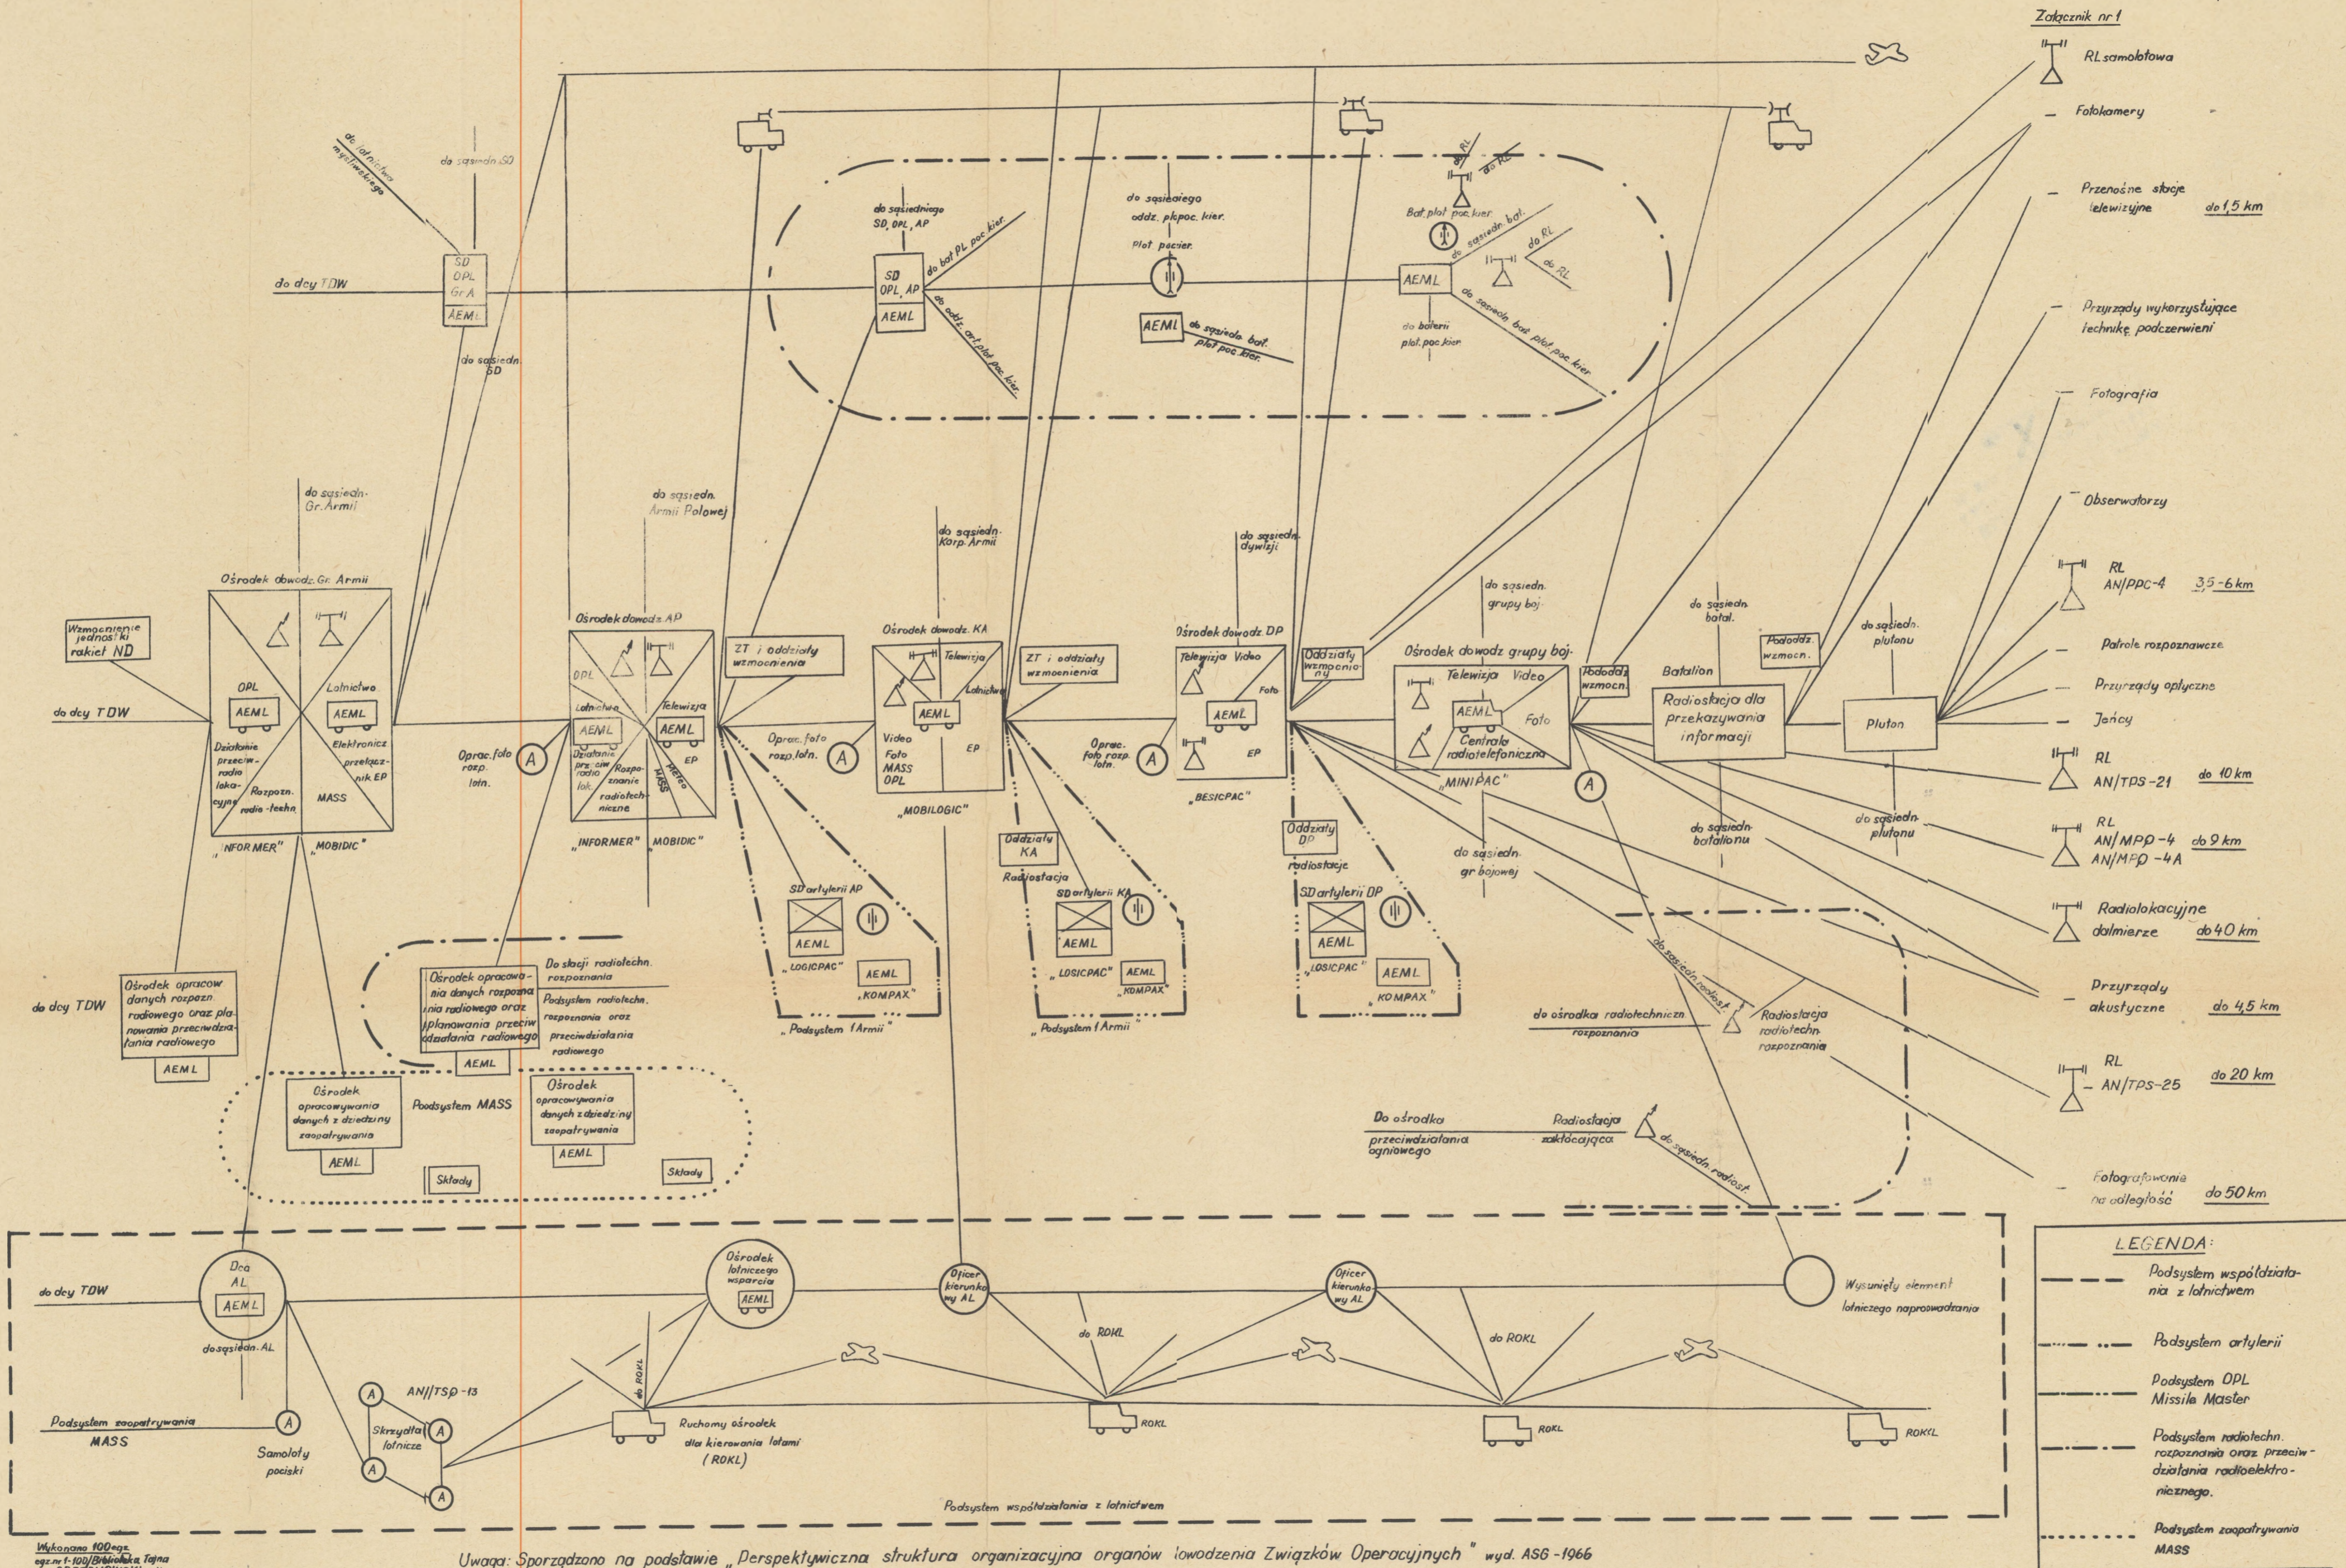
Załącznik nr 1

RL samolotowa
Fotokamery
Przenośne stacje telewizyjne do 1,5 km
Przyrządy wykorzystujące technikę podczerwieni
Fotografia
Obserwatorzy
RL AN/PPC-4 3,5-6 km
Patrole rozpoznawcze
Przyrządy optyczne
Jeńcy
RL AN/TPS-21 do 10 km
RL AN/MPQ-4 AN/MPQ-4A do 9 km
Radiolokacyjne dalmierze do 40 km
Przyrządy akustyczne do 4,5 km
RL AN/TPS-25 do 20 km
Fotografowania na odległość do 50 km

do sąsiedn. SD
do lotniskow myśliwskiego
SD OPL Gr.A AEML
do dcy TDW
do sąsiedn. SD
do sąsiedniego SD, OPL, AP
SD OPL AP AEML
do bat. PL poc. kier.
do oddz. art. plot. poc. kier.
do sąsiedniego oddz. plt. poc. kier.
Plut poc. kier.
AEML do sąsiedn. bat. plut. poc. kier.
Bat. plot. poc. kier.
do RL
do sąsiedn. bat.
do RL
AEML
do baterii plot. poc. kier.
do sąsiedn. bat. plot. poc. kier.

do sąsiedn. Gr. Armii
do sąsiedn. Armii Polowej
do sąsiedn. Korp. Armii
do sąsiedn. dywizji
do sąsiedn. grupy boj.
do sąsiedn. batal.
do sąsiedn. plutonu

Wzmocnienie jednostki rakiet ND
do dcy TDW
Ośrodek dowodz. Gr. Armii
OPL AEML
Lotnictwo AEML
Działanie przeciw-radiolokacyjne
Rozpozn. radio-techn.
MASS
Elektroniczne przekaźnik EP
„INFORMER" „MOBIDIC"

Oprac. foto rozp. lotn.
A
Ośrodek dowodz. AP
OPL
Lotnictwo AEML
Telewizja AEML
Działanie przeciwradiolok.
Rozpoznanie radiotechn.
MASS
EP
„INFORMER" „MOBIDIC"
ZT i oddziały wzmocnienia
Oprac. foto rozp. lotn.
A
Ośrodek dowodz. KA
Telewizja
Lotnictwo
AEML
Video
Foto
MASS
OPL
EP
„MOBILOGIC"
ZT i oddziały wzmocnienia
Oprac. foto rozp. lotn.
A
Ośrodek dowodz. DP
Telewizja Video
Foto
AEML
EP
„BESICPAC"
Oddziały wzmocnienia
Ośrodek dowodz. grupy boj.
Telewizja Video
AEML
Foto
Centrala radiotelefoniczna
„MINIPAC"
A
Pododdz. wzmocn.
Batalion
Radiostacja dla przekazywania informacji
Pododdz. wzmocn.
Pluton
do sąsiedn. batalionu
do sąsiedn. plutonu
do sąsiedn. gr. bojowej

SD artylerii AP
AEML
„LOGICPAC"
AEML „KOMPAX"
„Podsystem I Armii"
Oddziały KA
Radiostacja
SD artylerii KA
AEML
„LOGICPAC"
AEML „KOMPAX"
„Podsystem I Armii"
Oddziały DP
radiostacje
SD artylerii DP
AEML
„LOGICPAC"
AEML „KOMPAX"

do dcy TDW
Ośrodek opracow. danych rozpozn. radiowego oraz planowania przeciwdziałania radiowego
AEML
Ośrodek opracowania danych rozpozn. radiowego oraz planowania przeciwdziałania radiowego
AEML
Do stacji radiotechn. rozpoznania
Podsystem radiotechn. rozpoznania oraz przeciwdziałania radiowego
Ośrodek opracowywania danych z dziedziny zaopatrywania
AEML
Podsystem MASS
Ośrodek opracowywania danych z dziedziny zaopatrywania
AEML
Składy
Składy

do ośrodka radiotechn. rozpoznania
Radiostacja radiotechn. rozpoznania
do sąsiedn. radiost.
Do ośrodka przeciwdziałania ogniowego
Radiostacja zakłócająca
do sąsiedn. radiost.

do dcy TDW
Dca AL AEML
do sąsiedn. AL
Ośrodek lotniczego wsparcia AEML
Oficer kierunkowy AL
Oficer kierunkowy AL
Wysunięty element lotniczego naprowadzania
do ROKL
do ROKL
AN/TSQ-13
do ROKL
Podsystem zaopatrywania MASS
A
Samoloty pociski
Skrzydło lotnicze
A A A A
Ruchomy ośrodek dla kierowania lotami (ROKL)
ROKL
ROKL
ROKL
Podsystem współdziałania z lotnictwem

LEGENDA:
Podsystem współdziałania z lotnictwem
Podsystem artylerii
Podsystem OPL Missile Master
Podsystem radiotechn. rozpoznania oraz przeciwdziałania radioelektronicznego.
Podsystem zaopatrywania MASS

Wykonano 100 egz.
egz. nr 1-100/Biblioteka Tajna

Uwaga: Sporządzono na podstawie „Perspektywiczna struktura organizacyjna organów kowodzenia Związków Operacyjnych" wyd. ASG-1966